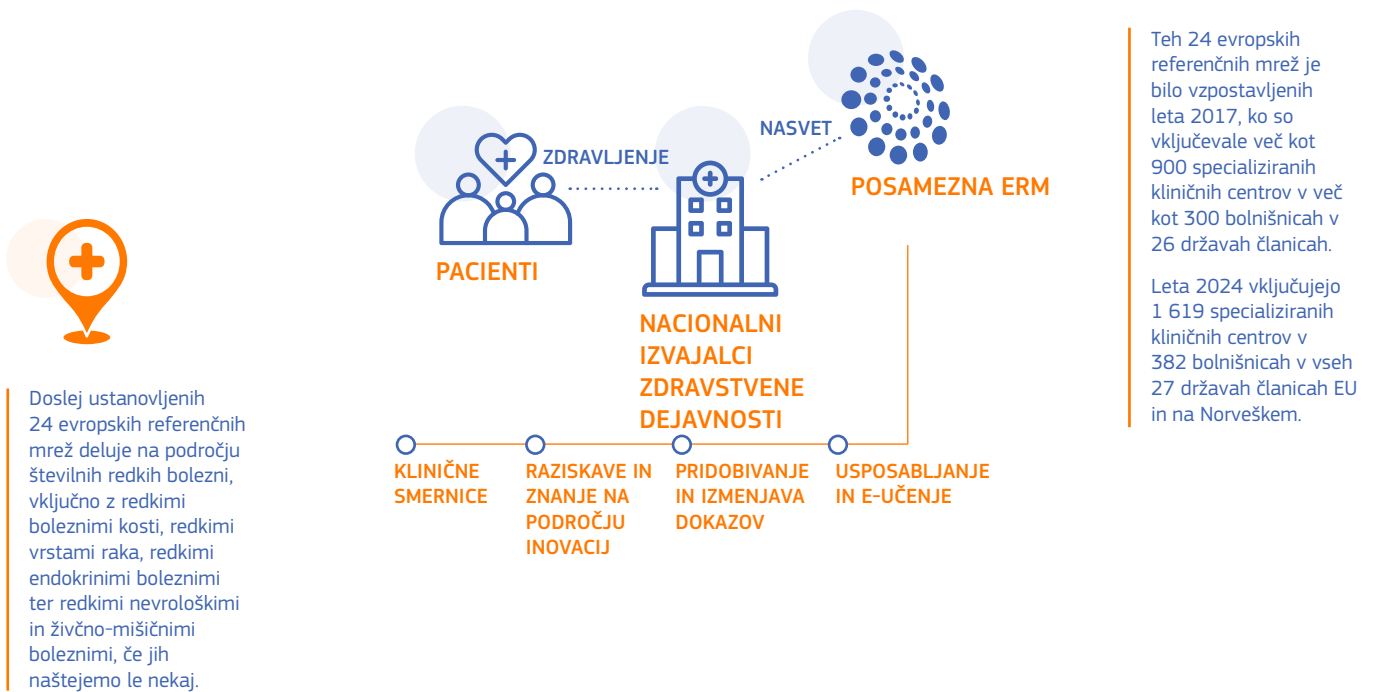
Teh 24 evropskih referenčnih mrež je bilo vzpostavljenih leta 2017, ko so vključevale več kot 900 specializiranih kliničnih centrov v več kot 300 bolnišnicah v 26 državah članicah.

Leta 2024 vključujejo 1 619 specializiranih kliničnih centrov v 382 bolnišnicah v vseh 27 državah članicah EU in na Norveškem.

ZDRAVLJENJE

NASVET

PACIENTI

POSAMEZNA ERM

NACIONALNI IZVAJALCI ZDRAVSTVENE DEJAVNOSTI

KLINIČNE SMERNICE

RAZISKAVE IN ZNANJE NA PODROČJU INOVACIJ

PRIDOBIVANJE IN IZMENJAVA DOKAZOV

USPOSABLJANJE IN E-UČENJE

Doslej ustanovljenih 24 evropskih referenčnih mrež deluje na področju številnih redkih bolezni, vključno z redkimi boleznimi kosti, redkimi vrstami raka, redkimi endokrinimi boleznimi ter redkimi nevrološkimi in živčno-mišičnimi boleznimi, če jih naštejemo le nekaj.